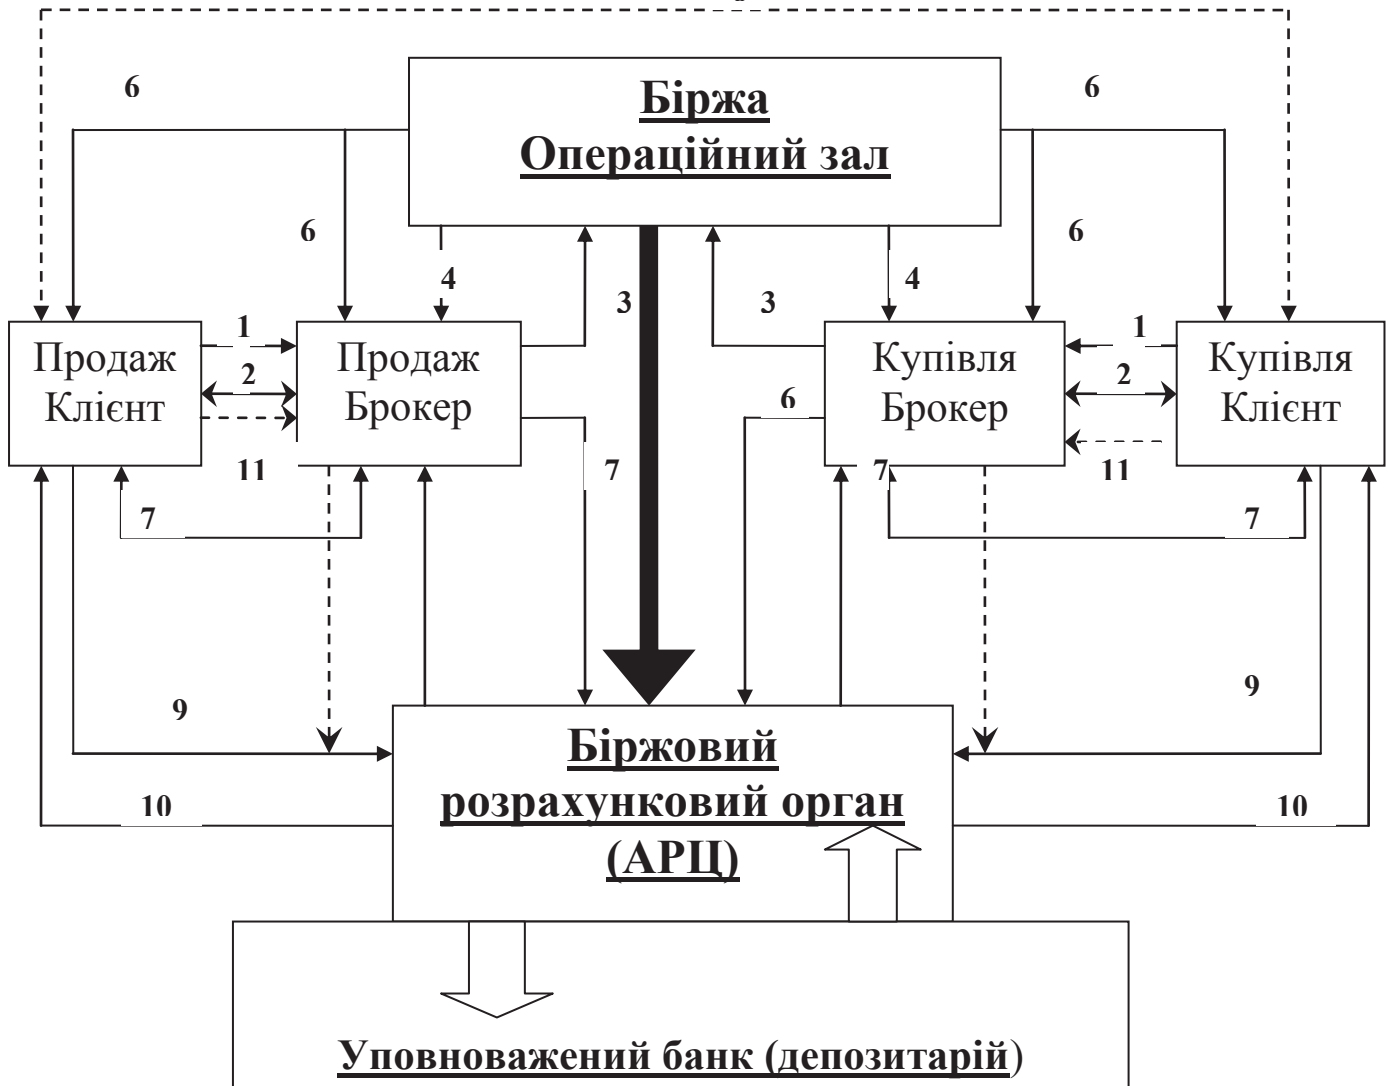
Біржа
Операційний зал

6
6
6
6
4
4
3
3

Продаж
Клієнт

1
2
11

Продаж
Брокер

7
7

Купівля
Брокер

6
7

1
2
11

Купівля
Клієнт

7

9
9
10
10

Біржовий
розрахунковий орган
(АРЦ)

Уповноважений банк (депозитарій)